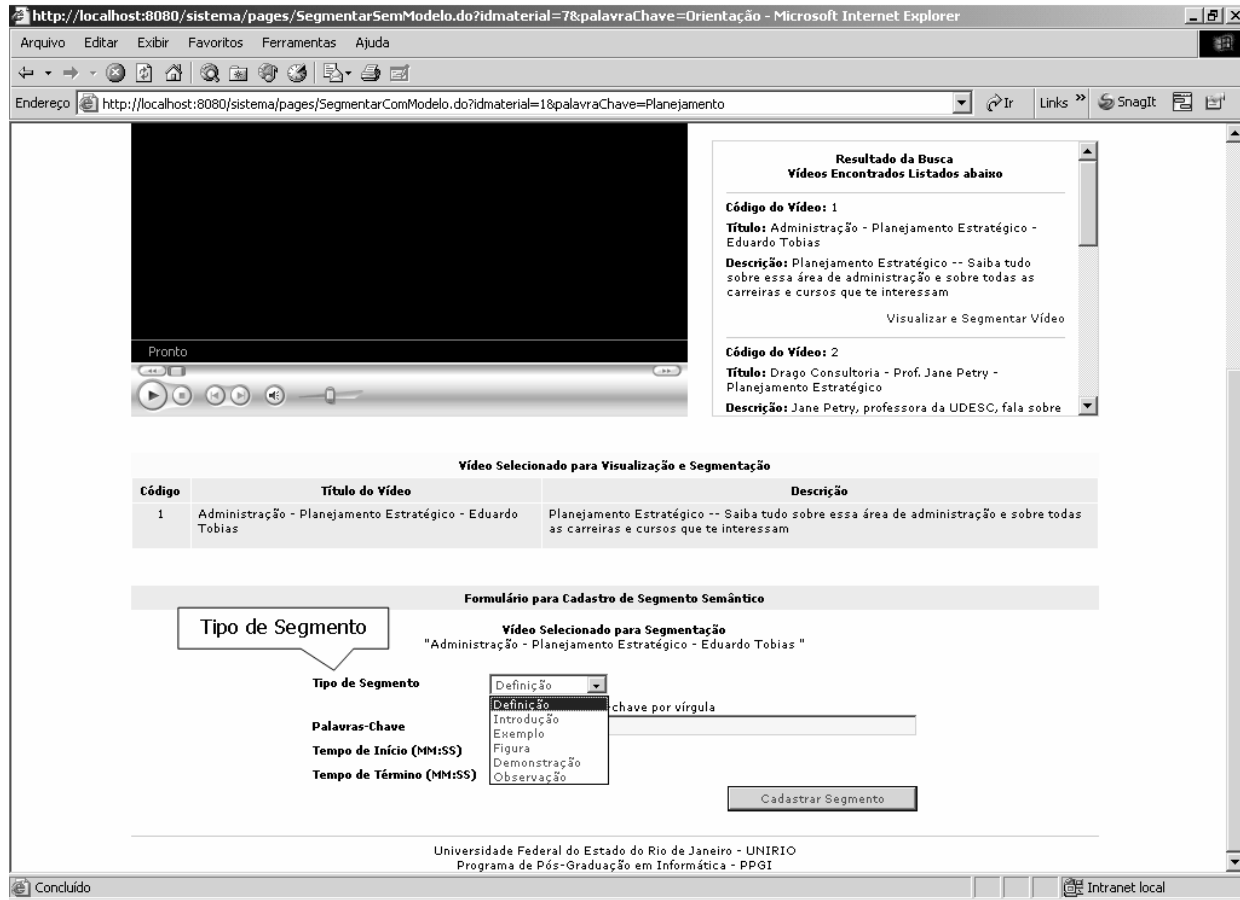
http://localhost:8080/sistema/pages/SegmentarSemModelo.do?idmaterial=7&palavraChave=Orientação - Microsoft Internet Explorer

Arquivo Editar Exibir Favoritos Ferramentas Ajuda

Endereço http://localhost:8080/sistema/pages/SegmentarComModelo.do?idmaterial=1&palavraChave=Planejamento Ir Links SnagIt

Pronto

Resultado da Busca
Vídeos Encontrados Listados abaixo

Código do Vídeo: 1
Título: Administração - Planejamento Estratégico - Eduardo Tobias
Descrição: Planejamento Estratégico -- Saiba tudo sobre essa área de administração e sobre todas as carreiras e cursos que te interessam
Visualizar e Segmentar Vídeo

Código do Vídeo: 2
Título: Drago Consultoria - Prof. Jane Petry - Planejamento Estratégico
Descrição: Jane Petry, professora da UDESC, fala sobre

Vídeo Selecionado para Visualização e Segmentação

| Código | Título do Vídeo | Descrição |
|---|---|---|
| 1 | Administração - Planejamento Estratégico - Eduardo Tobias | Planejamento Estratégico -- Saiba tudo sobre essa área de administração e sobre todas as carreiras e cursos que te interessam |

Formulário para Cadastro de Segmento Semântico

Tipo de Segmento

Vídeo Selecionado para Segmentação
"Administração - Planejamento Estratégico - Eduardo Tobias "

Tipo de Segmento Definição
Definição
Introdução
Exemplo
Figura
Demonstração
Observação
chave por vírgula
Palavras-Chave
Tempo de Início (MM:SS)
Tempo de Término (MM:SS)

Cadastrar Segmento

Universidade Federal do Estado do Rio de Janeiro - UNIRIO
Programa de Pós-Graduação em Informática - PPGI

Concluído
Intranet local